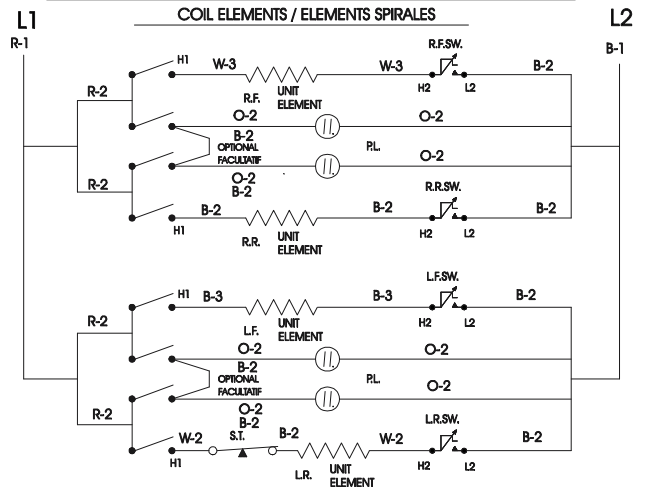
COIL ELEMENTS / ELEMENTS SPIRALES

L1
R-1

L2
B-1

R-2
H1
W-3
UNIT
ELEMENT
W-3
R.F.SW.
B-2
H2
L2
R.F.
O-2
O-2
B-2
OPTIONAL
FACULTATIF
P.L.
O-2
R-2
O-2
B-2
B-2
R.R.SW.
B-2
H1
B-2
R.R.
UNIT
ELEMENT
H2
L2

H1
B-3
B-3
L.F.SW.
B-2
R-2
L.F.
UNIT
ELEMENT
H2
L2
O-2
O-2
B-2
OPTIONAL
FACULTATIF
P.L.
O-2
R-2
O-2
B-2
W-2
S.T.
B-2
W-2
L.R.SW.
B-2
H1
L.R.
UNIT
ELEMENT
H2
L2